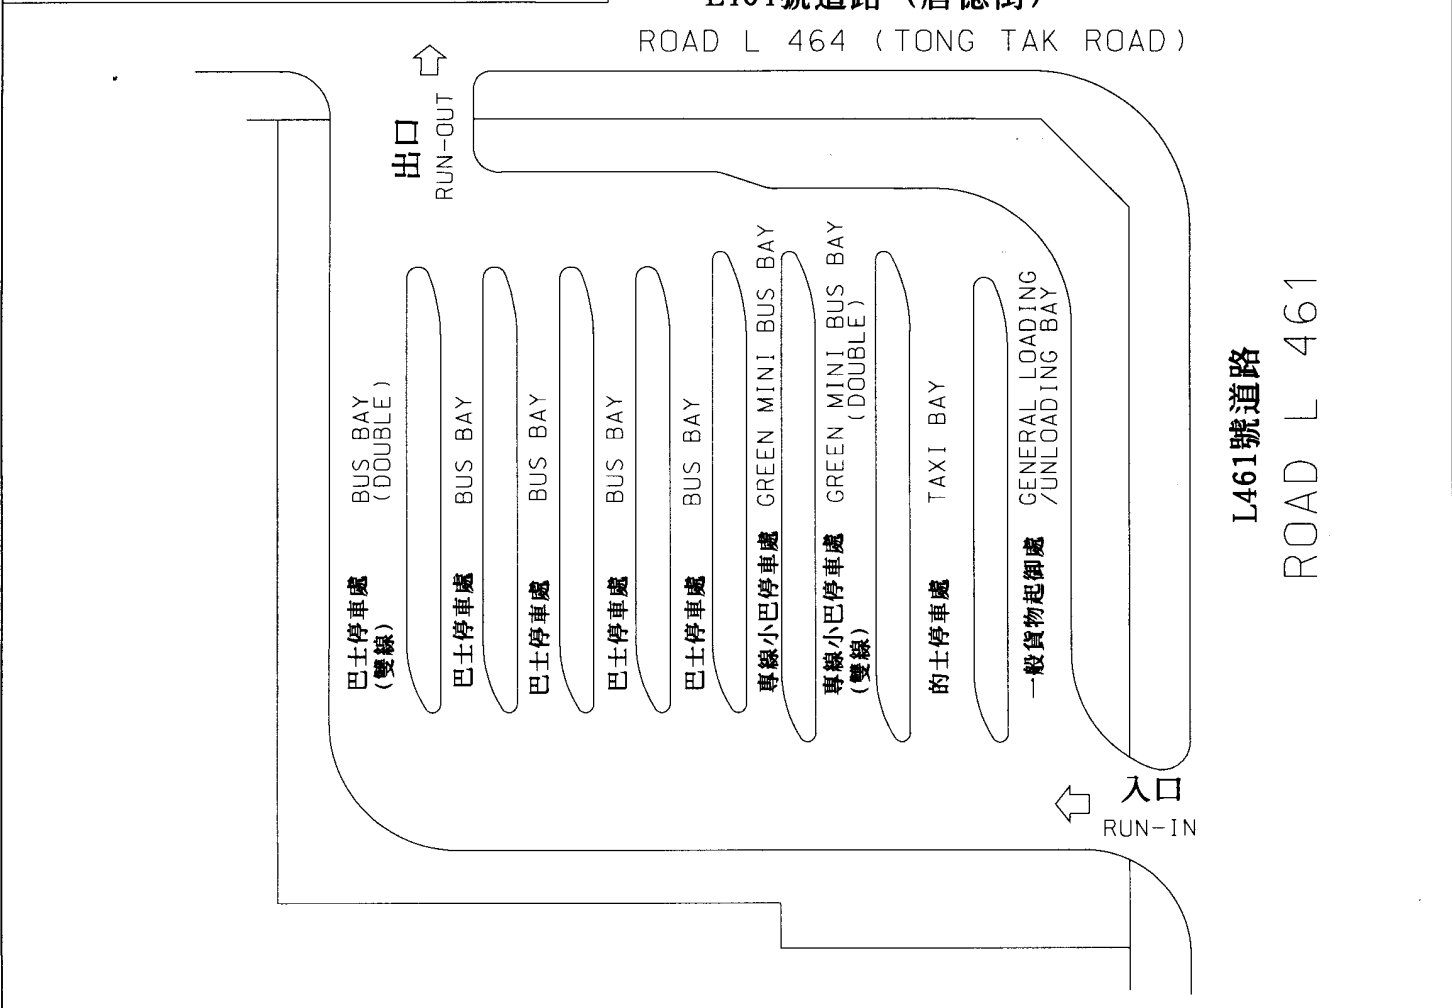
L464號道路（唐德街）
ROAD L 464 (TONG TAK ROAD)

出口
RUN-OUT

BUS BAY (DOUBLE)
巴士停車處 (雙線)

BUS BAY
巴士停車處

BUS BAY
巴士停車處

BUS BAY
巴士停車處

BUS BAY
巴士停車處

GREEN MINI BUS BAY
專線小巴停車處

GREEN MINI BUS BAY (DOUBLE)
專線小巴停車處 (雙線)

TAXI BAY
的士停車處

GENERAL LOADING /UNLOADING BAY
一般貨物起卸處

L461號道路
ROAD L 461

入口
RUN-IN